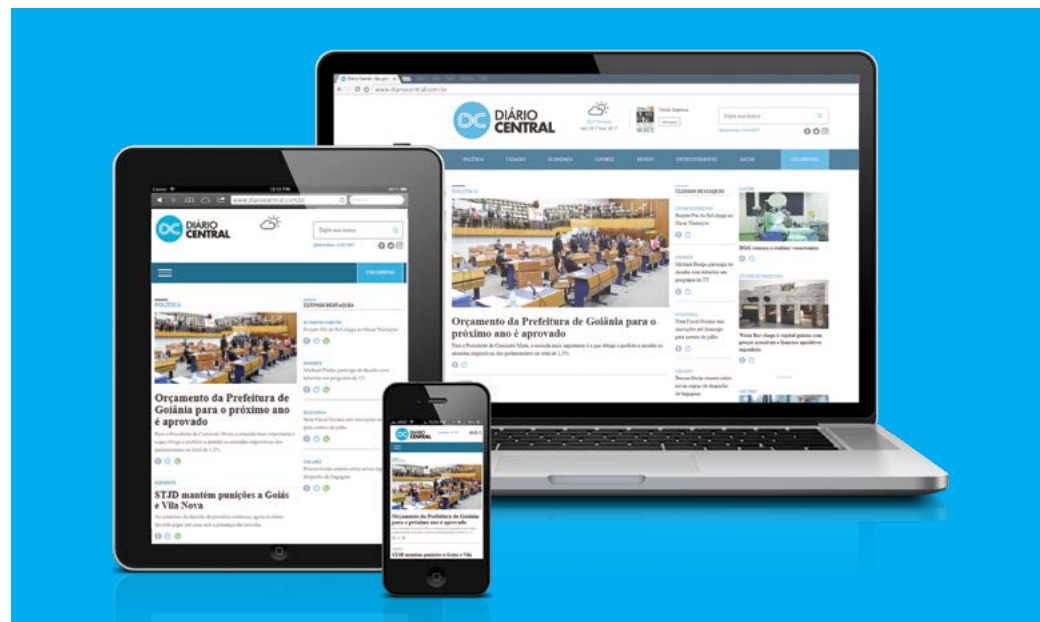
DIÁRIO CENTRAL

POLÍTICA CIDADES ECONOMIA ESPORTE MUNDO ENTRETENIMENTO SAÚDE

POLÍTICA

Orçamento da Prefeitura de Goiânia para o próximo ano é aprovado

ÚLTIMAS DESTAQUES

DIÁRIO CENTRAL

COLUNISTAS

POLÍTICA

ÚLTIMAS DESTAQUES

Orçamento da Prefeitura de Goiânia para o próximo ano é aprovado

ESPORTE

STJD mantém punições a Goiás e Vila Nova

DIÁRIO CENTRAL

Orçamento da Prefeitura de Goiânia para o próximo ano é aprovado

STJD mantém punições a Goiás e Vila